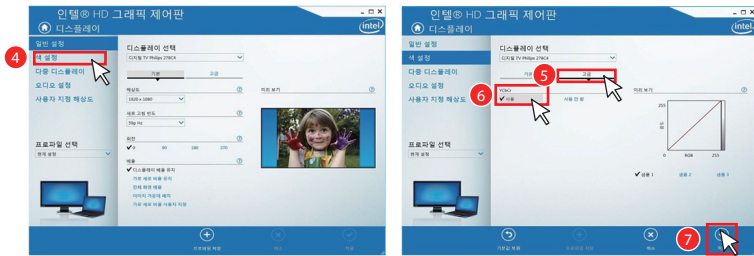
인텔® HD 그래픽 제어판
디스플레이
_ □ X
intel

4
일반 설정
색 설정
다중 디스플레이
오디오 설정
사용자 지정 해상도

디스플레이 선택
디지털 TV Philips 278C4
기본
고급
해상도
1920 x 1080
새로 고침 빈도
50p Hz
회전
0 90 180 270
배율
디스플레이 배율 유지
가로 세로 비율 유지
전체 화면 배율
이미지 가운데 배치
가로 세로 비율 사용자 지정
미리 보기

프로파일 선택
현재 설정

프로파일 저장
취소
적용

인텔® HD 그래픽 제어판
디스플레이
_ □ X
intel

일반 설정
색 설정
다중 디스플레이
오디오 설정
사용자 지정 해상도

디스플레이 선택
디지털 TV Philips 278C4
기본
5
고급
6
YCbCr
사용
사용 안 함
미리 보기
255
0
RGB
255
샘플 1
샘플 2
샘플 3

프로파일 선택
현재 설정

기본값 복원
프로파일 저장
취소
7